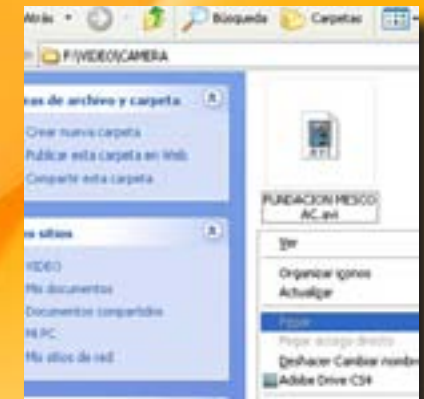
Atrás · Búsqueda Carpetas

F:\VIDEO\CAMERA

eas de archivo y carpeta

Crear nueva carpeta
Publicar esta carpeta en Web
Compartir esta carpeta

s sitios

VIDEO
Mis documentos
Documentos compartidos
Mi PC
Mis sitios de red

FUNDACION MESCO AC.avi

Ver

Organizar iconos
Actualizar

Pegar
Pegar acceso directo
Deshacer Cambiar nombre
Adobe Drive CS4